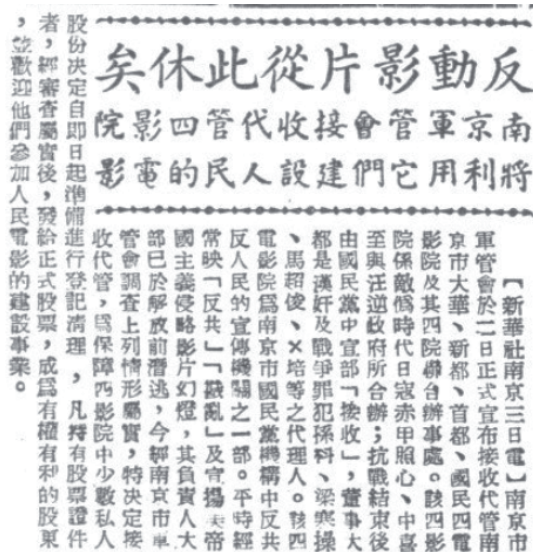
反動影片從此休矣

南京軍管會接收代管四影院
將利用它們建設人民的電影

【新華社南京三日電】南京市軍管會於二日正式宣布接收代管南京市大華、新都、首都、國民四電影院及其四院聯合辦事處。該四影院係敵僞時代日寇赤甲照心、中島至與汪逆政府所合辦；抗戰結束後由國民黨中宣部「接收」，董事大都是漢奸及戰爭罪犯孫科、梁寒操、馬超俊、×培等之代理人。該四電影院爲南京市國民黨機構中反共反人民的宣傳機關之一部。平時經常映「反共」「戡亂」及宣揚美帝國主義侵略影片幻燈，其負責人大部已於解放前潛逃，今經南京市軍管會調查上列情形屬實，特決定接收代管，爲保障四影院中少數私人股份決定自即日起準備進行登記清理，凡持有股票證件者，經審查屬實後，發給正式股票，成爲有權有利的股東，並歡迎他們參加人民電影的建設事業。